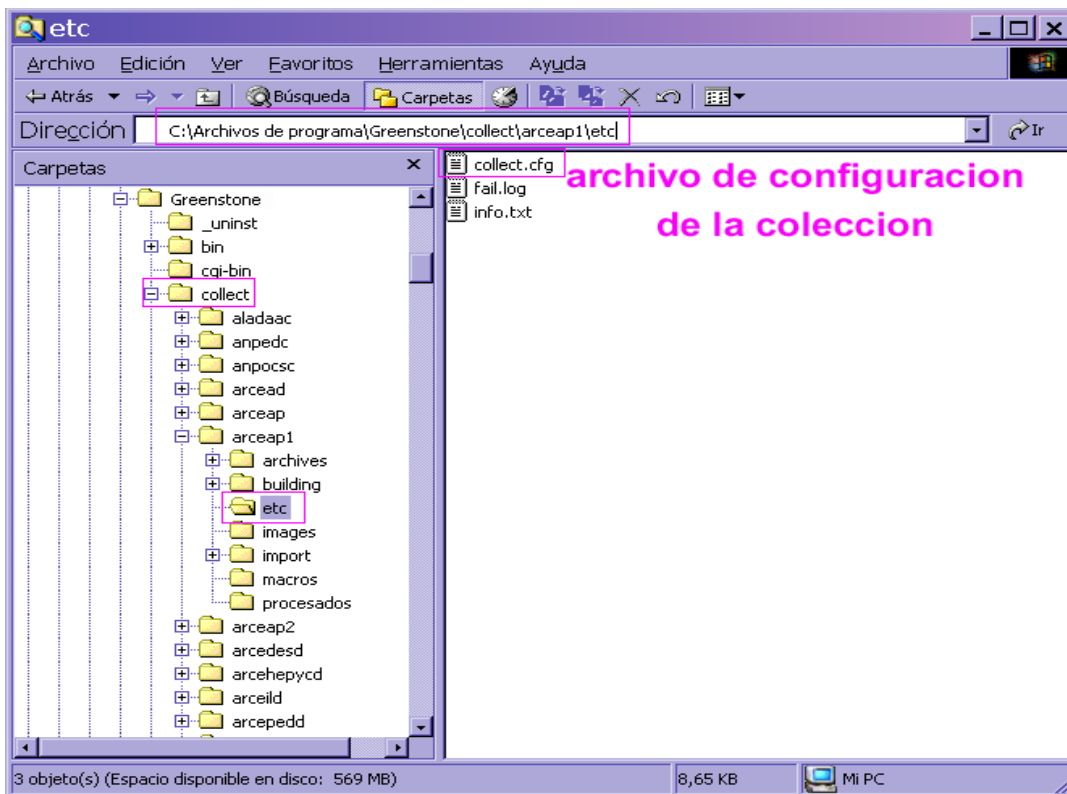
etc

Archivo Edición Ver Favoritos Herramientas Ayuda

Atrás Búsqueda Carpetas

Dirección C:\Archivos de programa\Greenstone\collect\arceap1\etc Ir

Carpetas ×

Greenstone
_uninst
bin
cgi-bin
collect
aladaac
anpedc
anpocsc
arcead
arceap
arceap1
archives
building
etc
images
import
macros
procesados
arceap2
arcedesd
arcehepycd
arceild
arcepedd

collect.cfg
fail.log
info.txt

archivo de configuracion de la coleccion

3 objeto(s) (Espacio disponible en disco: 569 MB) 8,65 KB Mi PC